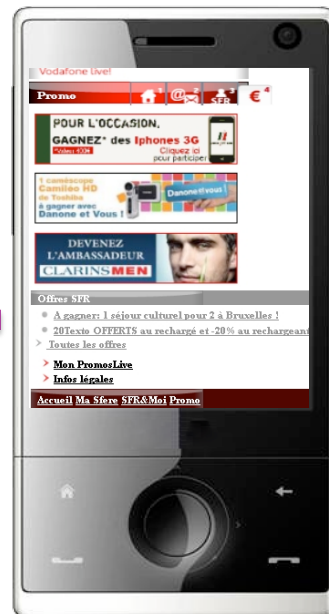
Vodafone live!

Promo

SFR

€

POUR L'OCCASION, GAGNEZ* des Iphones 3G

*Valeur 100€

Cliquez ici pour participer

1 caméscope Caméléo HD de Toshiba à gagner avec Danone et Vous !

Danone et Vous

DEVENEZ L'AMBASSADEUR CLARINSMEN

Offres SFR

A gagner: 1 séjour culturel pour 2 à Bruxelles !

20Texto OFFERTS au rechargé et -20% au rechargeant

Toutes les offres

Mon PromosLive

Infos légales

Accueil Ma Sfere SFR&Moi Promo